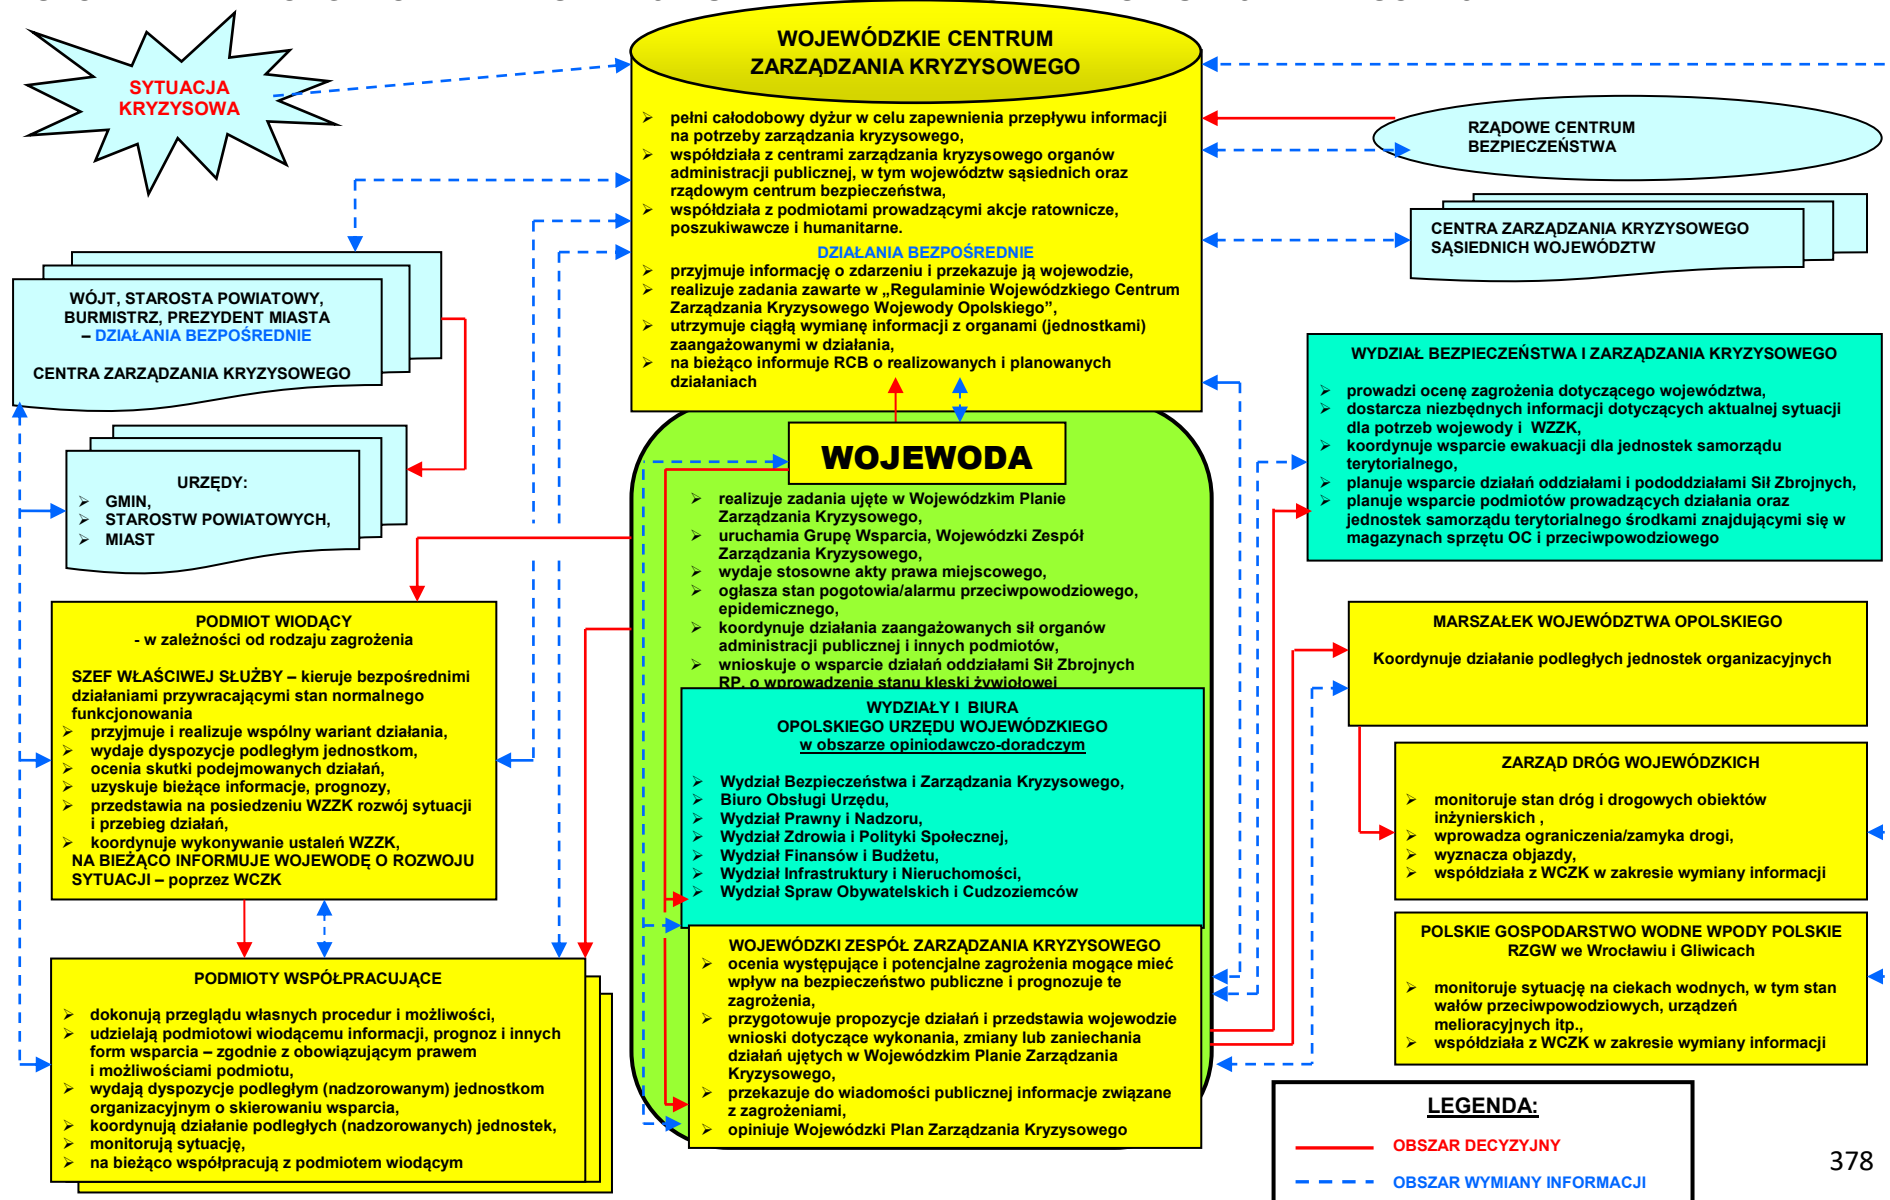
SYTUACJA KRYZYSOWA

WOJEWÓDZKIE CENTRUM ZARZĄDZANIA KRYZYSOWEGO

- pełni całodobowy dyżur w celu zapewnienia przepływu informacji na potrzeby zarządzania kryzysowego,
- współdziała z centrami zarządzania kryzysowego organów administracji publicznej, w tym województw sąsiednich oraz rządowym centrum bezpieczeństwa,
- współdziała z podmiotami prowadzącymi akcje ratownicze, poszukiwawcze i humanitarne.

DZIAŁANIA BEZPOŚREDNIE
- przyjmuje informację o zdarzeniu i przekazuje ją wojewodzie,
- realizuje zadania zawarte w „Regulaminie Wojewódzkiego Centrum Zarządzania Kryzysowego Wojewody Opolskiego",
- utrzymuje ciągłą wymianę informacji z organami (jednostkami) zaangażowanymi w działania,
- na bieżąco informuje RCB o realizowanych i planowanych działaniach

RZĄDOWE CENTRUM BEZPIECZEŃSTWA

CENTRA ZARZĄDZANIA KRYZYSOWEGO SĄSIEDNICH WOJEWÓDZTW

WÓJT, STAROSTA POWIATOWY, BURMISTRZ, PREZYDENT MIASTA – DZIAŁANIA BEZPOŚREDNIE

CENTRA ZARZĄDZANIA KRYZYSOWEGO

URZĘDY:
- GMIN,
- STAROSTW POWIATOWYCH,
- MIAST

WYDZIAŁ BEZPIECZEŃSTWA I ZARZĄDZANIA KRYZYSOWEGO
- prowadzi ocenę zagrożenia dotyczącego województwa,
- dostarcza niezbędnych informacji dotyczących aktualnej sytuacji dla potrzeb wojewody i WZZK,
- koordynuje wsparcie ewakuacji dla jednostek samorządu terytorialnego,
- planuje wsparcie działań oddziałami i pododdziałami Sił Zbrojnych,
- planuje wsparcie podmiotów prowadzących działania oraz jednostek samorządu terytorialnego środkami znajdującymi się w magazynach sprzętu OC i przeciwpowodziowego

WOJEWODA
- realizuje zadania ujęte w Wojewódzkim Planie Zarządzania Kryzysowego,
- uruchamia Grupę Wsparcia, Wojewódzki Zespół Zarządzania Kryzysowego,
- wydaje stosowne akty prawa miejscowego,
- ogłasza stan pogotowia/alarmu przeciwpowodziowego, epidemicznego,
- koordynuje działania zaangażowanych sił organów administracji publicznej i innych podmiotów,
- wnioskuje o wsparcie działań oddziałami Sił Zbrojnych RP, o wprowadzenie stanu klęski żywiołowej

PODMIOT WIODĄCY
- w zależności od rodzaju zagrożenia

SZEF WŁAŚCIWEJ SŁUŻBY – kieruje bezpośrednimi działaniami przywracającymi stan normalnego funkcjonowania
- przyjmuje i realizuje wspólny wariant działania,
- wydaje dyspozycje podległym jednostkom,
- ocenia skutki podejmowanych działań,
- uzyskuje bieżące informacje, prognozy,
- przedstawia na posiedzeniu WZZK rozwój sytuacji i przebieg działań,
- koordynuje wykonywanie ustaleń WZZK,
NA BIEŻĄCO INFORMUJE WOJEWODĘ O ROZWOJU SYTUACJI – poprzez WCZK

WYDZIAŁY I BIURA OPOLSKIEGO URZĘDU WOJEWÓDZKIEGO w obszarze opiniodawczo-doradczym
- Wydział Bezpieczeństwa i Zarządzania Kryzysowego,
- Biuro Obsługi Urzędu,
- Wydział Prawny i Nadzoru,
- Wydział Zdrowia i Polityki Społecznej,
- Wydział Finansów i Budżetu,
- Wydział Infrastruktury i Nieruchomości,
- Wydział Spraw Obywatelskich i Cudzoziemców

MARSZAŁEK WOJEWÓDZTWA OPOLSKIEGO
Koordynuje działanie podległych jednostek organizacyjnych

ZARZĄD DRÓG WOJEWÓDZKICH
- monitoruje stan dróg i drogowych obiektów inżynierskich ,
- wprowadza ograniczenia/zamyka drogi,
- wyznacza objazdy,
- współdziała z WCZK w zakresie wymiany informacji

PODMIOTY WSPÓŁPRACUJĄCE
- dokonują przeglądu własnych procedur i możliwości,
- udzielają podmiotowi wiodącemu informacji, prognoz i innych form wsparcia – zgodnie z obowiązującym prawem i możliwościami podmiotu,
- wydają dyspozycje podległym (nadzorowanym) jednostkom organizacyjnym o skierowaniu wsparcia,
- koordynują działanie podległych (nadzorowanych) jednostek,
- monitorują sytuację,
- na bieżąco współpracują z podmiotem wiodącym

WOJEWÓDZKI ZESPÓŁ ZARZĄDZANIA KRYZYSOWEGO
- ocenia występujące i potencjalne zagrożenia mogące mieć wpływ na bezpieczeństwo publiczne i prognozuje te zagrożenia,
- przygotowuje propozycje działań i przedstawia wojewodzie wnioski dotyczące wykonania, zmiany lub zaniechania działań ujętych w Wojewódzkim Planie Zarządzania Kryzysowego,
- przekazuje do wiadomości publicznej informacje związane z zagrożeniami,
- opiniuje Wojewódzki Plan Zarządzania Kryzysowego

POLSKIE GOSPODARSTWO WODNE WPODY POLSKIE RZGW we Wrocławiu i Gliwicach
- monitoruje sytuację na ciekach wodnych, w tym stan wałów przeciwpowodziowych, urządzeń melioracyjnych itp.,
- współdziała z WCZK w zakresie wymiany informacji

LEGENDA:
OBSZAR DECYZYJNY
OBSZAR WYMIANY INFORMACJI

378